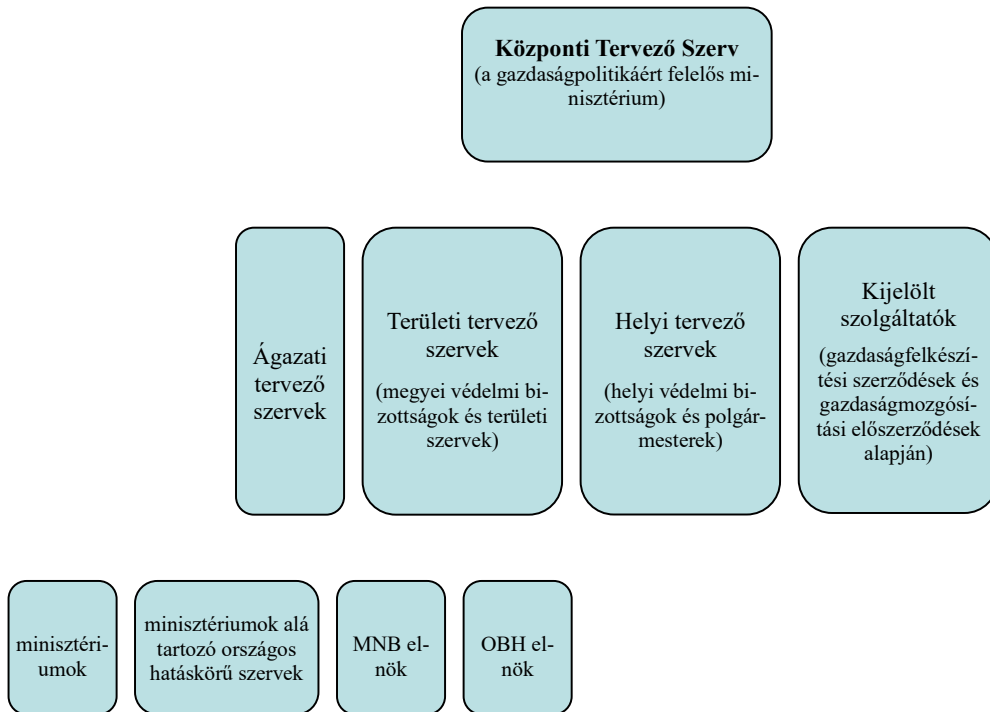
Központi Tervező Szerv
(a gazdaságpolitikáért felelős minisztérium)

Ágazati tervező szervek

Területi tervező szervek
(megyei védelmi bizottságok és területi szervek)

Helyi tervező szervek
(helyi védelmi bizottságok és polgármesterek)

Kijelölt szolgáltatók
(gazdaságfelkészítési szerződések és gazdaságmozgósítási előszerződések alapján)

minisztériumok

minisztériumok alá tartozó országos hatáskörű szervek

MNB elnök

OBH elnök